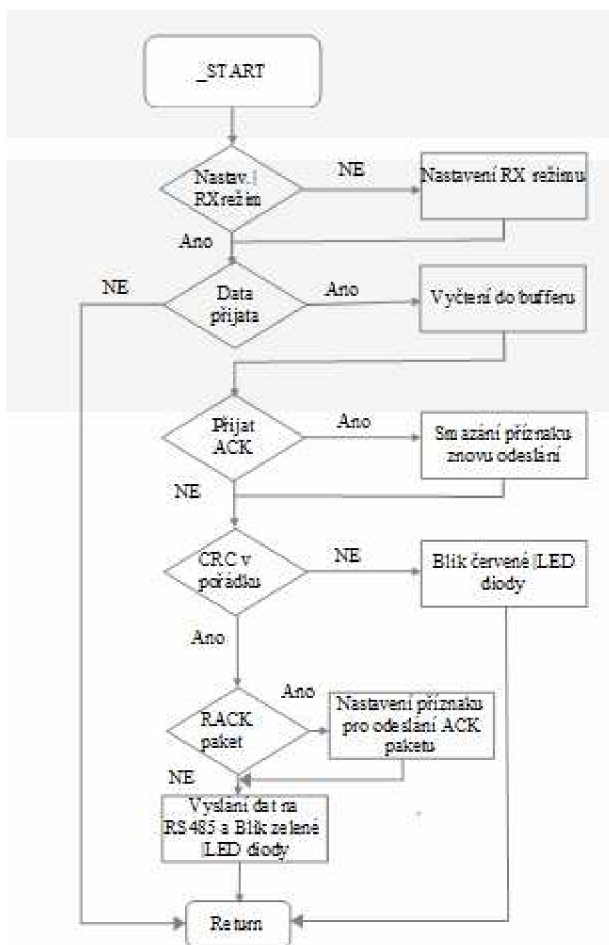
_START

Nastav. RX režim

NE

Nastavení RX režimu

Ano

NE

Data přijata

Ano

Vyčtení do bufferu

Přijat ACK

Ano

Smazání příznaku znovu odeslání

NE

CRC v pořádku

NE

Blik červené LED diody

Ano

Ano

RACK paket

Nastavení příznaku pro odeslání ACK paketu

NE

Vyslání dat na RS485 a Blik zelené LED diody

Return